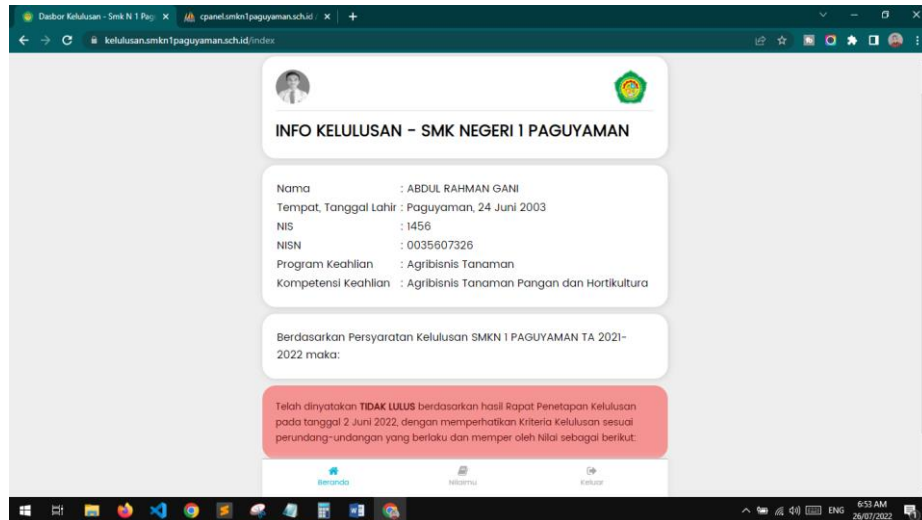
Dasbor Kelulusan - Smk N 1 Pag ×
cpanel.smkn1paguyaman.sch.id ×
+
kelulusan.smkn1paguyaman.sch.id/index

INFO KELULUSAN - SMK NEGERI 1 PAGUYAMAN

| | |
|---|---|
| Nama | : ABDUL RAHMAN GANI |
| Tempat, Tanggal Lahir | : Paguyaman, 24 Juni 2003 |
| NIS | : 1456 |
| NISN | : 0035607326 |
| Program Keahlian | : Agribisnis Tanaman |
| Kompetensi Keahlian | : Agribisnis Tanaman Pangan dan Hortikultura |

Berdasarkan Persyaratan Kelulusan SMKN 1 PAGUYAMAN TA 2021-2022 maka:

Telah dinyatakan **TIDAK LULUS** berdasarkan hasil Rapat Penetapan Kelulusan pada tanggal 2 Juni 2022, dengan memperhatikan Kriteria Kelulusan sesuai perundang-undangan yang berlaku dan memper oleh Nilai sebagai berikut:

Beranda
Nilaimu
Keluar

ENG
6:53 AM
26/07/2022